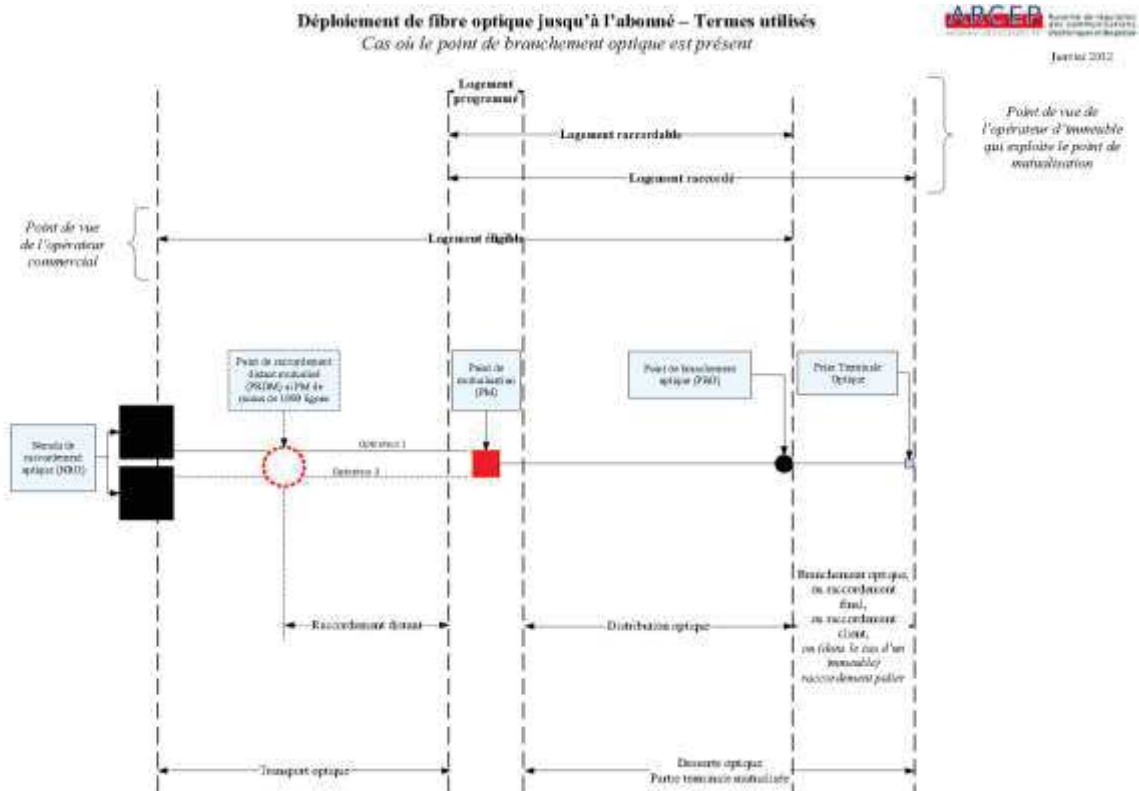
Déploiement de fibre optique jusqu'à l'abonné – Termes utilisés
Cas où le point de branchement optique est présent

ARCEP Autorité de régulation des communications électroniques et des postes

Janvier 2012

Logement programmé

Logement raccordable

Logement raccordé

Point de vue de l'opérateur d'immeuble qui exploite le point de mutualisation

Point de vue de l'opérateur commercial

Logement éligible

Point de raccordement distant mutualisé (PRDM) si PM de moins de 1000 lignes

Point de mutualisation (PM)

Point de branchement optique (PBO)

Prise Terminale Optique

Noeud de raccordement optique (NRO)

Opérateur 1

Opérateur 2

Branchement optique, ou raccordement final, ou raccordement client, ou (dans le cas d'un immeuble) raccordement palier

Raccordement distant

Distribution optique

Desserte optique
Partie terminale mutualisée

Transport optique